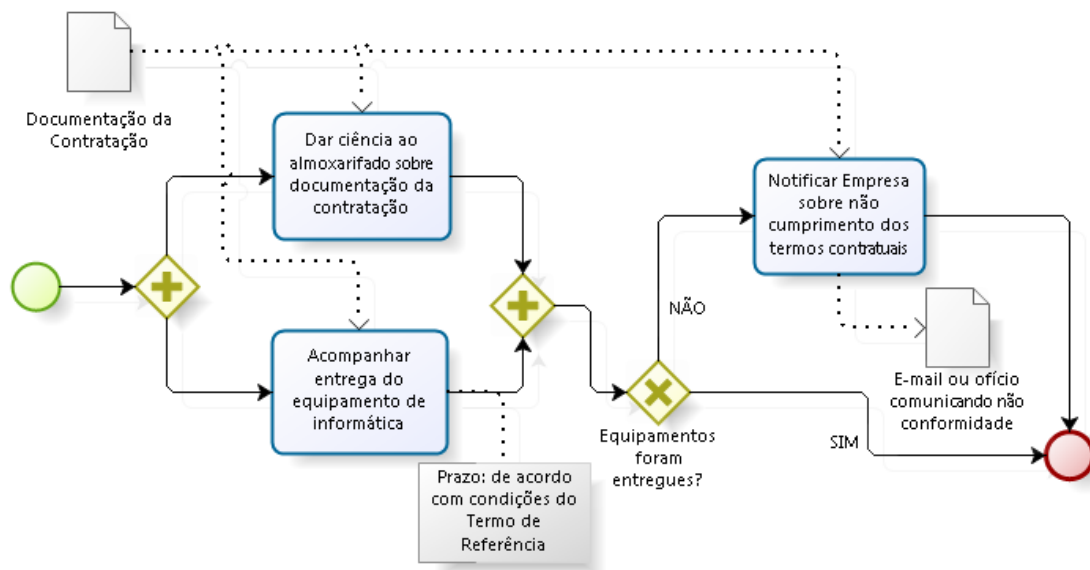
Documentação da Contratação

Dar ciência ao almoxarifado sobre documentação da contratação

Acompanhar entrega do equipamento de informática

Prazo: de acordo com condições do Termo de Referência

NÃO

Equipamentos foram entregues?

Notificar Empresa sobre não cumprimento dos termos contratuais

E-mail ou ofício comunicando não conformidade

SIM